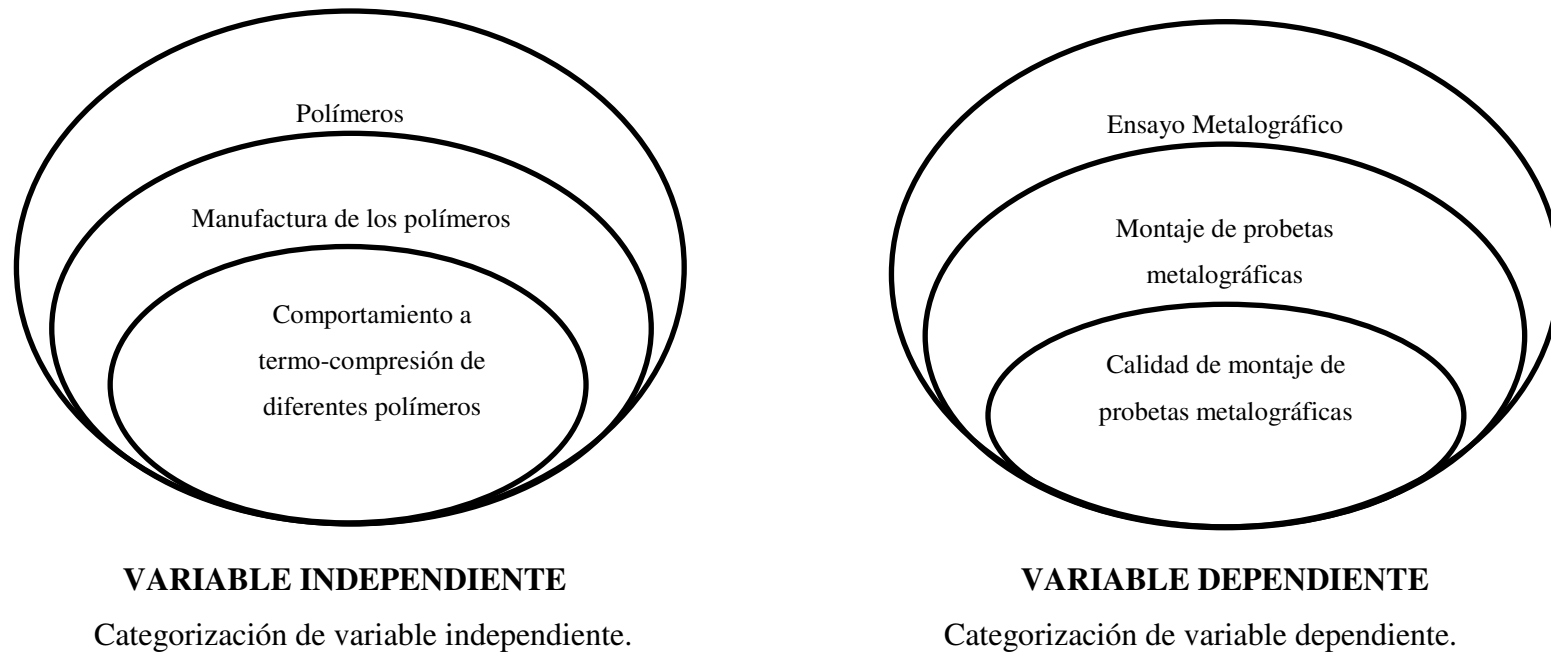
Polímeros

Manufactura de los polímeros

Comportamiento a termo-compresión de diferentes polímeros

VARIABLE INDEPENDIENTE

Categorización de variable independiente.

Ensayo Metalográfico

Montaje de probetas metalográficas

Calidad de montaje de probetas metalográficas

VARIABLE DEPENDIENTE

Categorización de variable dependiente.